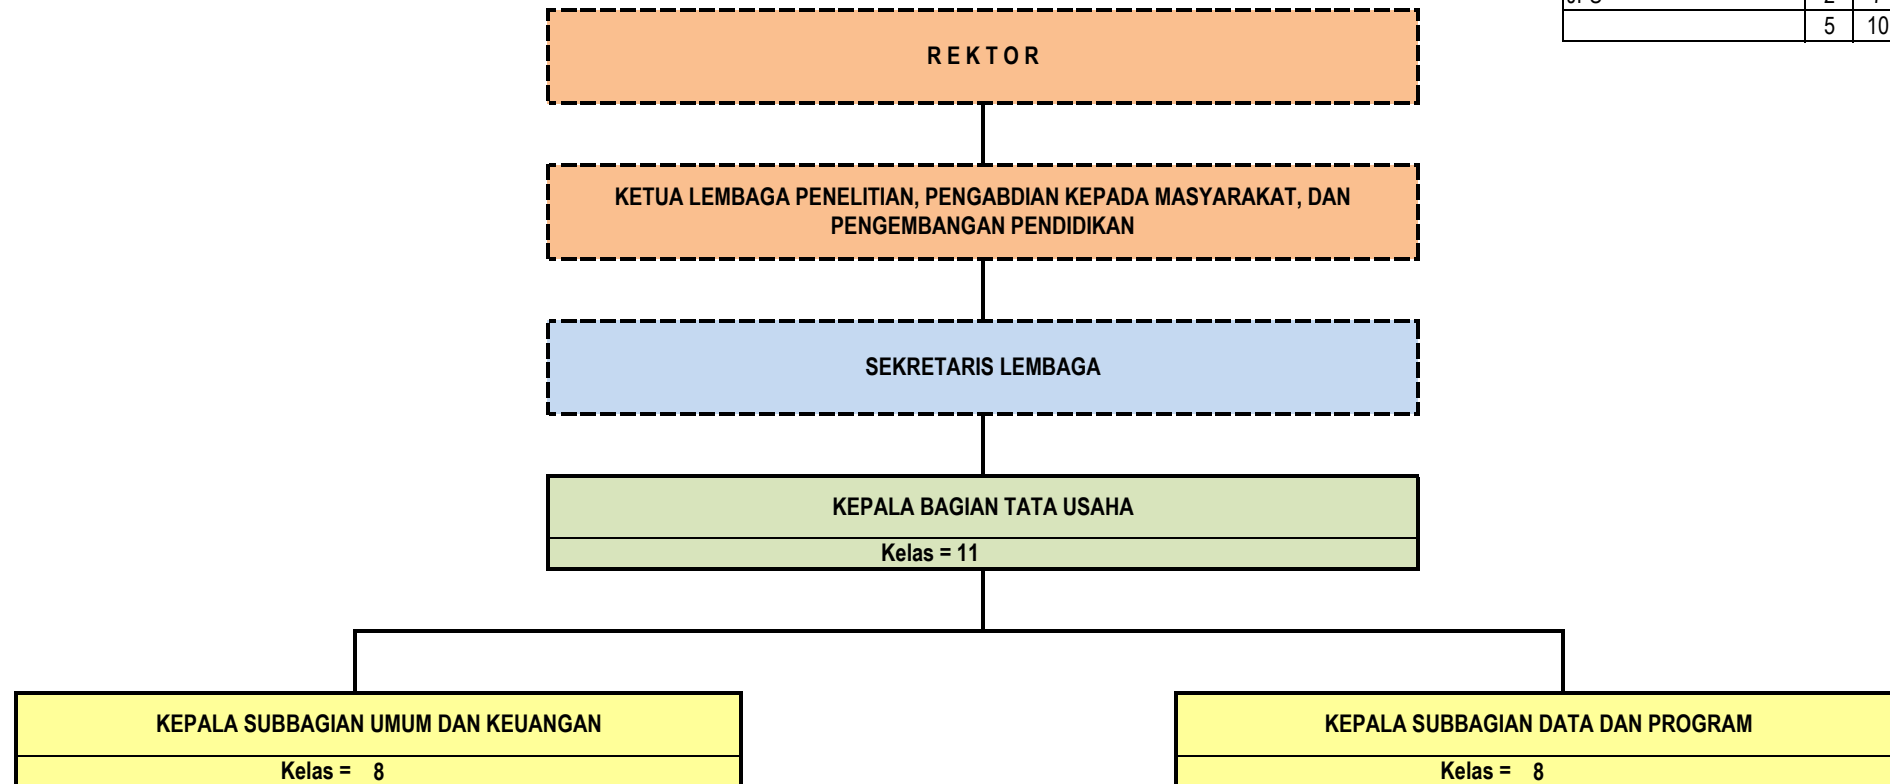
| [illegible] | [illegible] | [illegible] |
|---|---|---|
| | 5 | 10 |

R E K T O R

KETUA LEMBAGA PENELITIAN, PENGABDIAN KEPADA MASYARAKAT, DAN PENGEMBANGAN PENDIDIKAN

SEKRETARIS LEMBAGA

KEPALA BAGIAN TATA USAHA

Kelas = 11

KEPALA SUBBAGIAN UMUM DAN KEUANGAN

Kelas = 8

KEPALA SUBBAGIAN DATA DAN PROGRAM

Kelas = 8